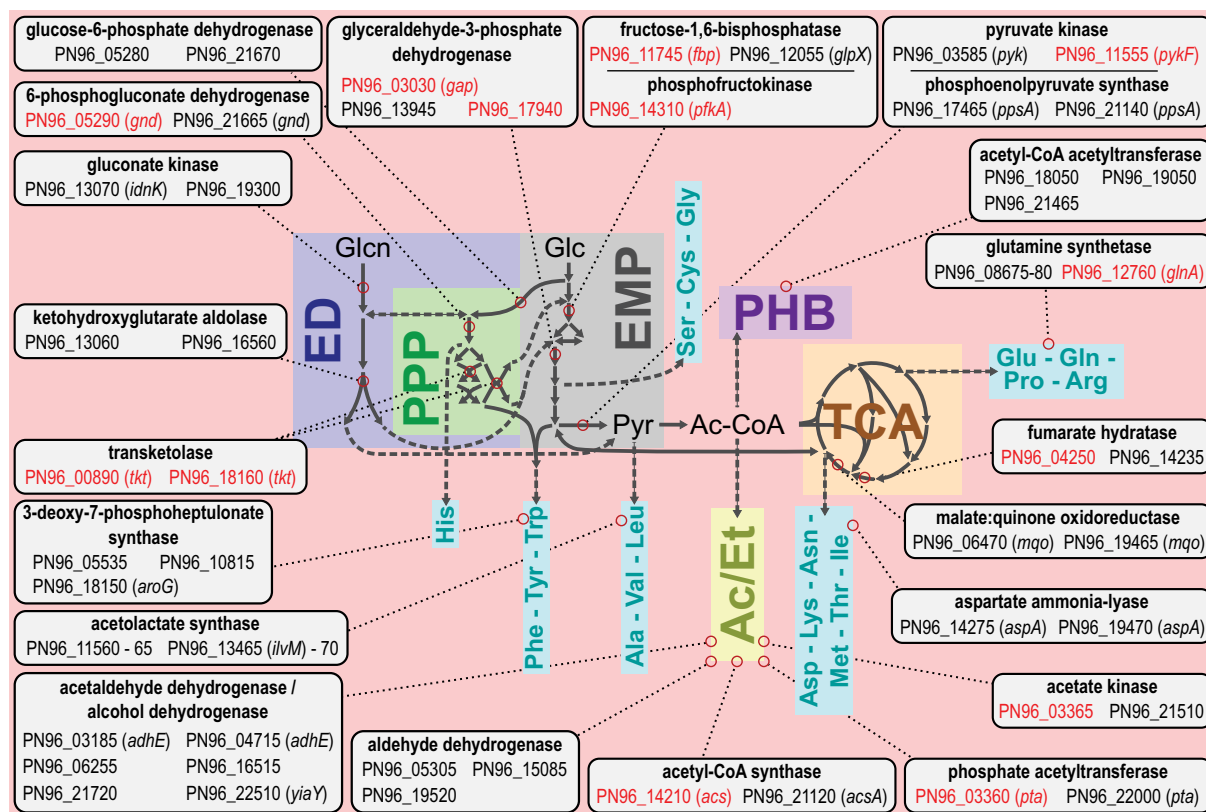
glucose-6-phosphate dehydrogenase
PN96_05280 PN96_21670

6-phosphogluconate dehydrogenase
PN96_05290 (*gnd*) PN96_21665 (*gnd*)

glyceraldehyde-3-phosphate dehydrogenase
PN96_03030 (*gap*)
PN96_13945 PN96_17940

fructose-1,6-bisphosphatase
PN96_11745 (*fbp*) PN96_12055 (*glpX*)
phosphofructokinase
PN96_14310 (*pfkA*)

pyruvate kinase
PN96_03585 (*pyk*) PN96_11555 (*pykF*)
phosphoenolpyruvate synthase
PN96_17465 (*ppsA*) PN96_21140 (*ppsA*)

acetyl-CoA acetyltransferase
PN96_18050 PN96_19050
PN96_21465

gluconate kinase
PN96_13070 (*idnK*) PN96_19300

glutamine synthetase
PN96_08675-80 PN96_12760 (*glnA*)

ketohydroxyglutarate aldolase
PN96_13060 PN96_16560

Glcn Glc ED PPP EMP Ser - Cys - Gly PHB Glu - Gln - Pro - Arg Pyr Ac-CoA TCA

transketolase
PN96_00890 (*tkt*) PN96_18160 (*tkt*)

fumarate hydratase
PN96_04250 PN96_14235

His Phe - Tyr - Trp Ala - Val - Leu Ac/Et Asp - Lys - Asn - Met - Thr - Ile

3-deoxy-7-phosphoheptulonate synthase
PN96_05535 PN96_10815
PN96_18150 (*aroG*)

malate:quinone oxidoreductase
PN96_06470 (*mqo*) PN96_19465 (*mqo*)

acetolactate synthase
PN96_11560 - 65 PN96_13465 (*ilvM*) - 70

aspartate ammonia-lyase
PN96_14275 (*aspA*) PN96_19470 (*aspA*)

acetaldehyde dehydrogenase / alcohol dehydrogenase
PN96_03185 (*adhE*) PN96_04715 (*adhE*)
PN96_06255 PN96_16515
PN96_21720 PN96_22510 (*yiaY*)

aldehyde dehydrogenase
PN96_05305 PN96_15085
PN96_19520

acetate kinase
PN96_03365 PN96_21510

acetyl-CoA synthase
PN96_14210 (*acs*) PN96_21120 (*acsA*)

phosphate acetyltransferase
PN96_03360 (*pta*) PN96_22000 (*pta*)